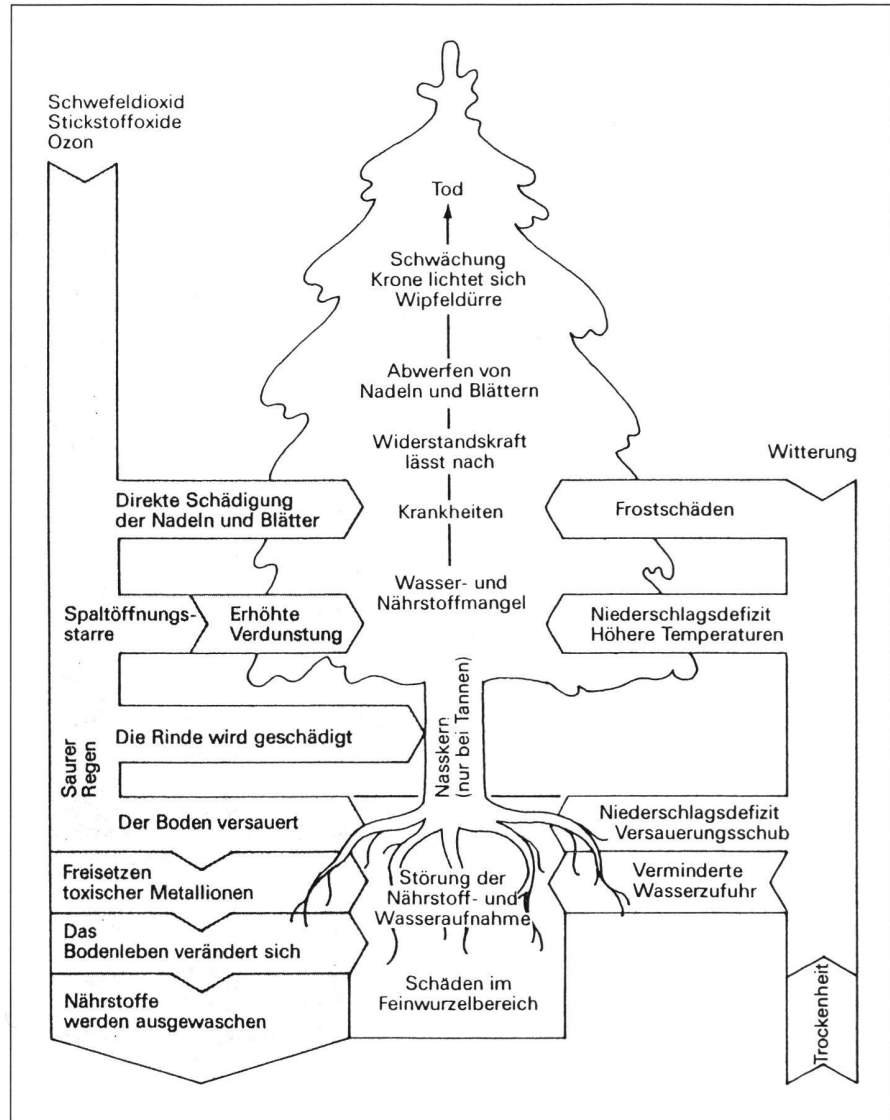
Schwefeldioxid
Stickstoffoxide
Ozon

Tod

Schwächung
Krone lichtet sich
Wipfeldürre

Abwerfen von
Nadeln und Blättern

Widerstandskraft
lässt nach

Witterung

Direkte Schädigung
der Nadeln und Blätter

Krankheiten

Frostschäden

Wasser- und
Nährstoffmangel

Spaltöffnungsstarre

Erhöhte
Verdunstung

Niederschlagsdefizit
Höhere Temperaturen

Nasskern
(nur bei Tannen)

Saurer
Regen

Die Rinde wird geschädigt

Der Boden versauert

Niederschlagsdefizit
Versauerungsschub

Freisetzen
toxischer Metallionen

Störung der
Nährstoff- und
Wasseraufnahme

Verminderte
Wasserzufuhr

Das
Bodenleben verändert sich

Schäden im
Feinwurzelbereich

Nährstoffe
werden ausgewaschen

Trockenheit